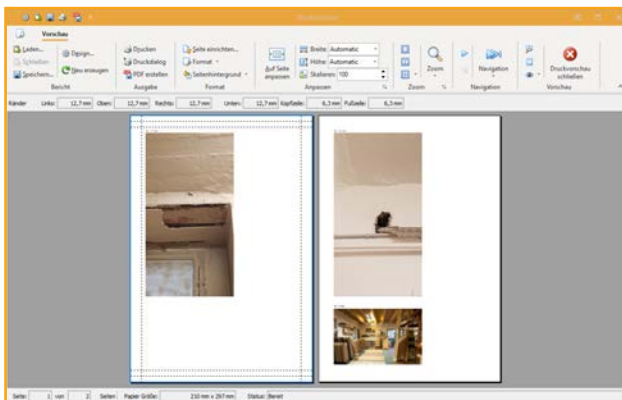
Vorschau

Laden... Schließen Speichern... Optign... Neu anzeigen Bericht

Drucken Druckdialog PDF erstellen Ausgabe

Seite einrichten... Format Seitenhintergrund Format

Auf Seite anpassen Breite: Automatic Höhe: Automatic Skalieren: 100 Anpassen

Zoom Zoom

Navigation Navigation

Druckvorschau schließen Vorschau

Ränder Links: 12,7 mm Oben: 12,7 mm Rechts: 12,7 mm Unten: 12,7 mm Kopfzeile: 6,3 mm Fußzeile: 6,3 mm

Seite: 1 von 2 Seiten Papier Größe: 210 mm x 297 mm Status: Bereit